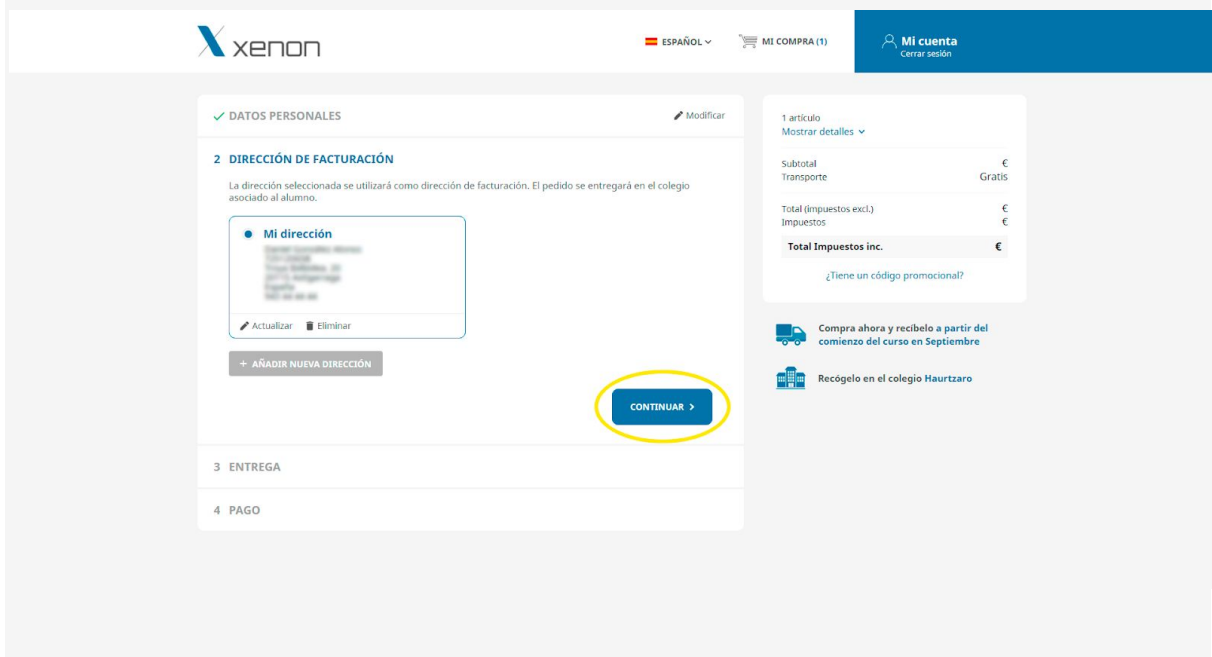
xenon

ESPAÑOL

MI COMPRA (1)

Mi cuenta
Cerrar sesión

DATOS PERSONALES

Modificar

2 DIRECCIÓN DE FACTURACIÓN

La dirección seleccionada se utilizará como dirección de facturación. El pedido se entregará en el colegio asociado al alumno.

Mi dirección
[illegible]

Actualizar Eliminar

+ AÑADIR NUEVA DIRECCIÓN

CONTINUAR >

3 ENTREGA

4 PAGO

1 artículo
Mostrar detalles

| | |
|---|---|
| Subtotal | € |
| Transporte | Gratis |
| Total (impuestos excl.) | € |
| Impuestos | € |
| Total Impuestos inc. | € |

¿Tiene un código promocional?

Compra ahora y recíbelo a partir del comienzo del curso en Septiembre

Recógelo en el colegio Haurtzaro